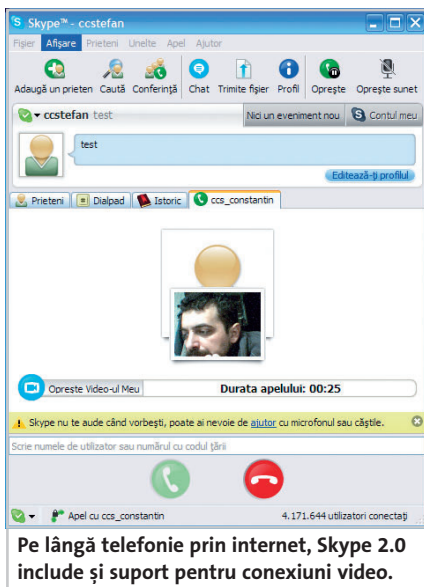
Skype™ - ccstefan

Fişier Afişare Prieteni Unelte Apel Ajutor

Adaugă un prieten Caută Conferinţă Chat Trimite fişier Profil Opreşte Opreşte sunet

ccstefan test

Nici un eveniment nou Contul meu

test

Editează-ţi profilul

Prieteni Dialpad Istoric ccs_constantin

Opreşte Video-ul Meu

Durata apelului: 00:25

Skype nu te aude când vorbeşti, poate ai nevoie de ajutor cu microfonul sau căştile.

Scrie numele de utilizator sau numărul cu codul ţării

Apel cu ccs_constantin

4.171.644 utilizatori conectaţi

Pe lângă telefonie prin internet, Skype 2.0 include şi suport pentru conexiuni video.